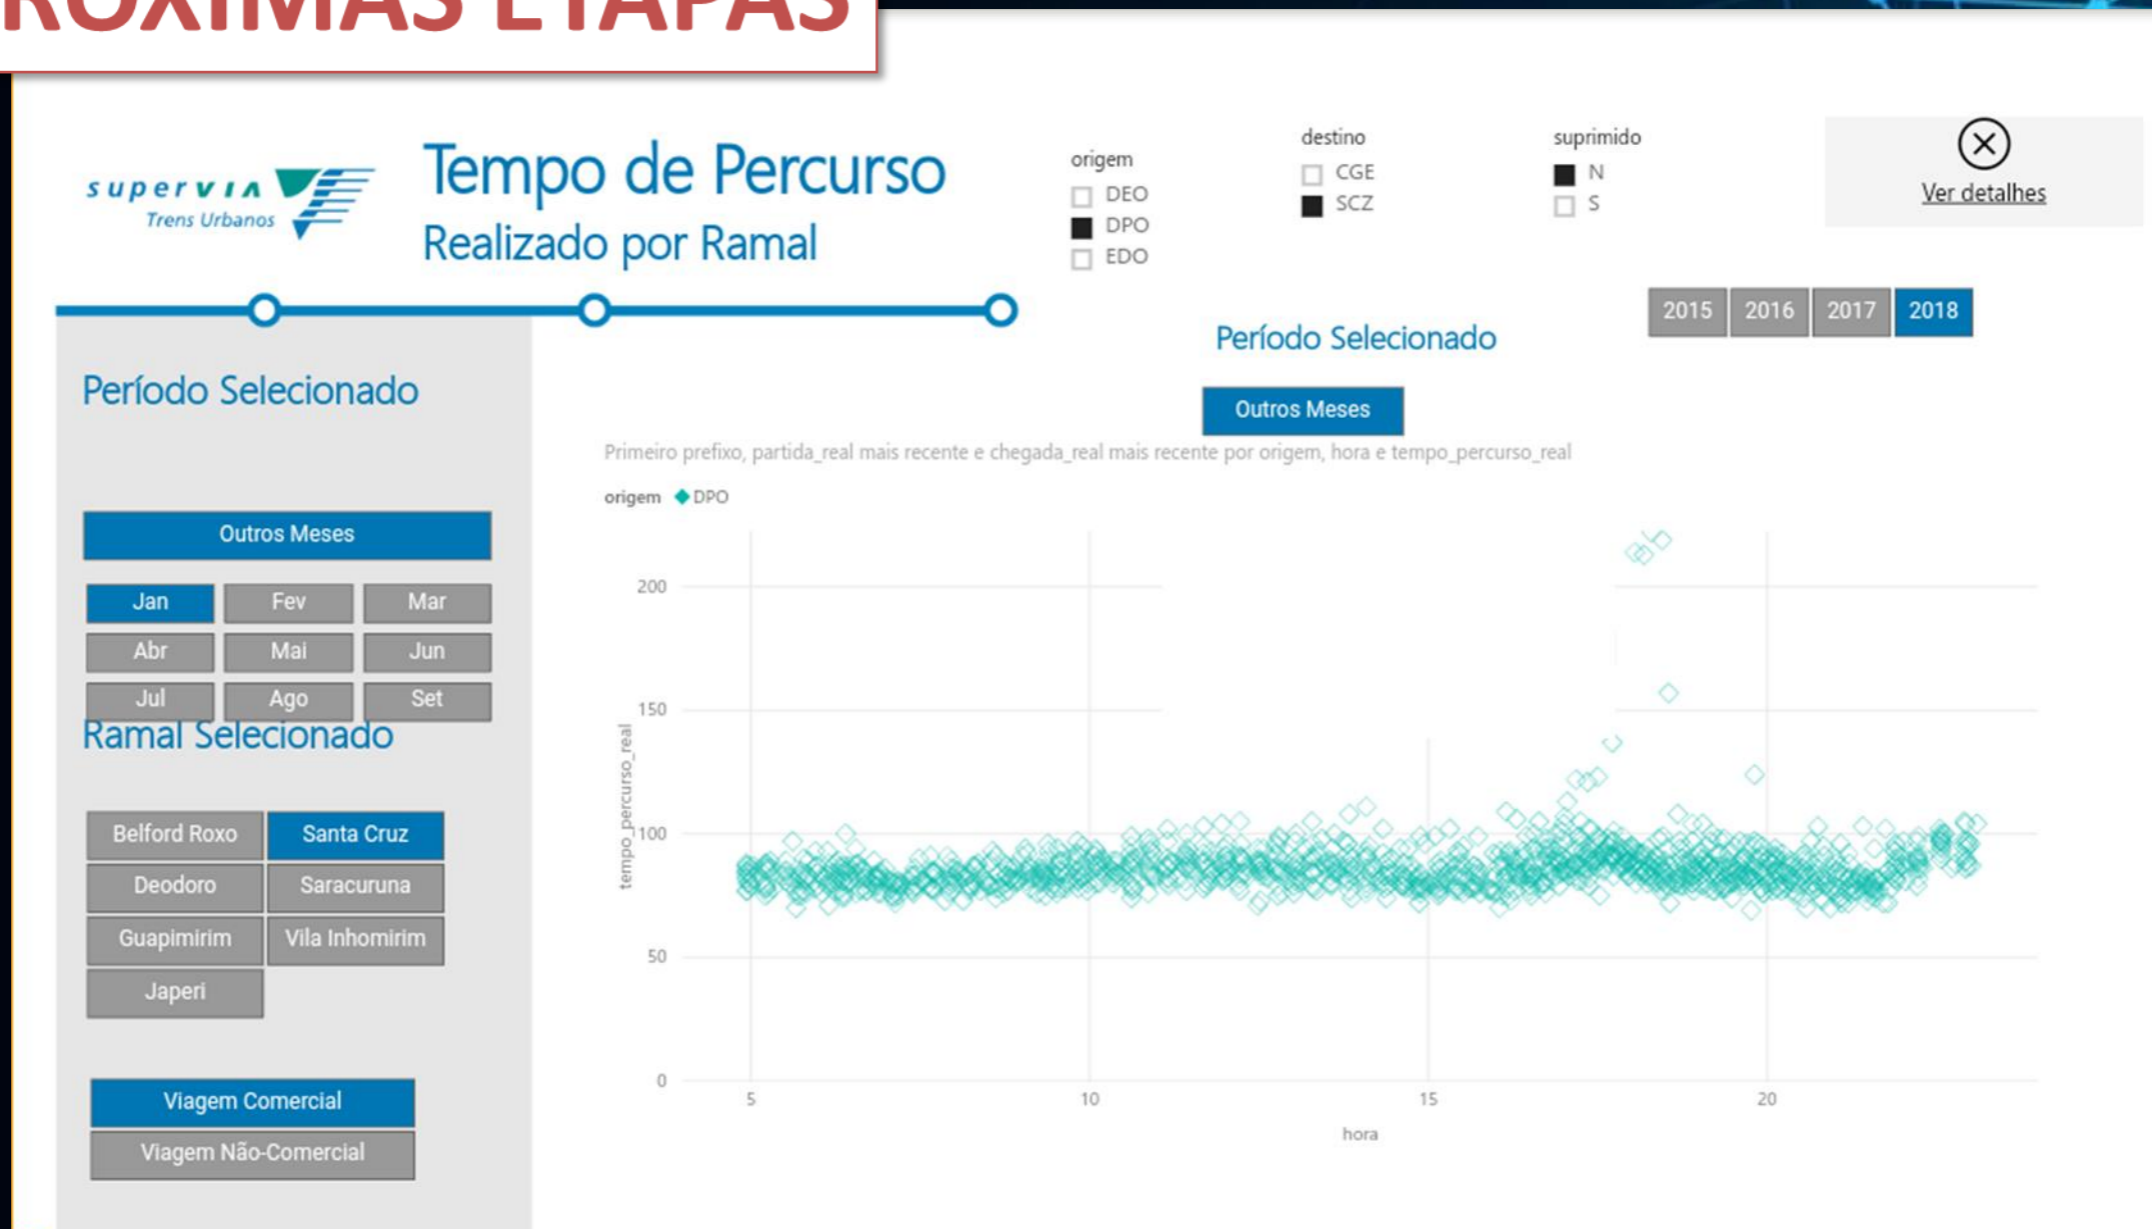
ROXIMAS ETAPAS

supervia
Trens Urbanos

Tempo de Percurso
Realizado por Ramal

origem
DEO
DPO
EDO

destino
CGE
SCZ

suprimido
N
S

Ver detalhes

2015 2016 2017 2018

Período Selecionado

Outros Meses

Jan Fev Mar
Abr Mai Jun
Jul Ago Set

Ramal Selecionado

Belford Roxo Santa Cruz
Deodoro Saracuruna
Guapimirim Vila Inhomirim
Japeri

Viagem Comercial
Viagem Não-Comercial

Período Selecionado

Outros Meses

Primeiro prefixo, partida_real mais recente e chegada_real mais recente por origem, hora e tempo_percurso_real

origem DPO

tempo_percurso_real

200
150
100
50
0

5 10 15 20

hora